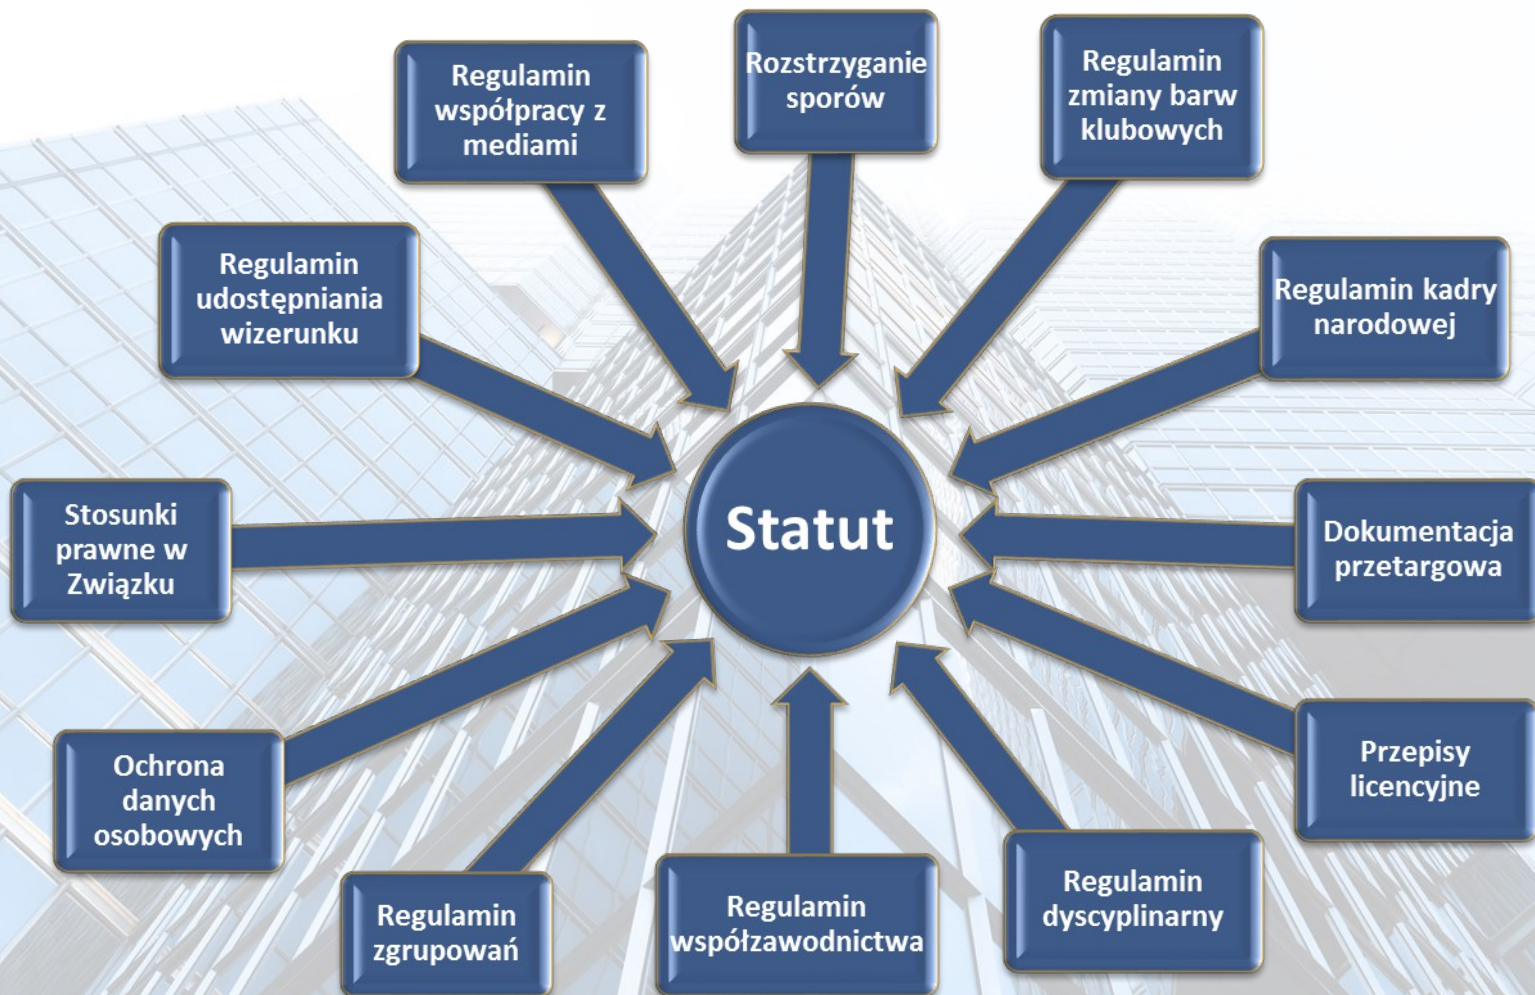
Regulamin współpracy z mediami

Rozstrzyganie sporów

Regulamin zmiany barw klubowych

Regulamin udostępniania wizerunku

Regulamin kadry narodowej

Stosunki prawne w Związku

Statut

Dokumentacja przetargowa

Ochrona danych osobowych

Przepisy licencyjne

Regulamin zgrupowań

Regulamin współzawodnictwa

Regulamin dyscyplinarny